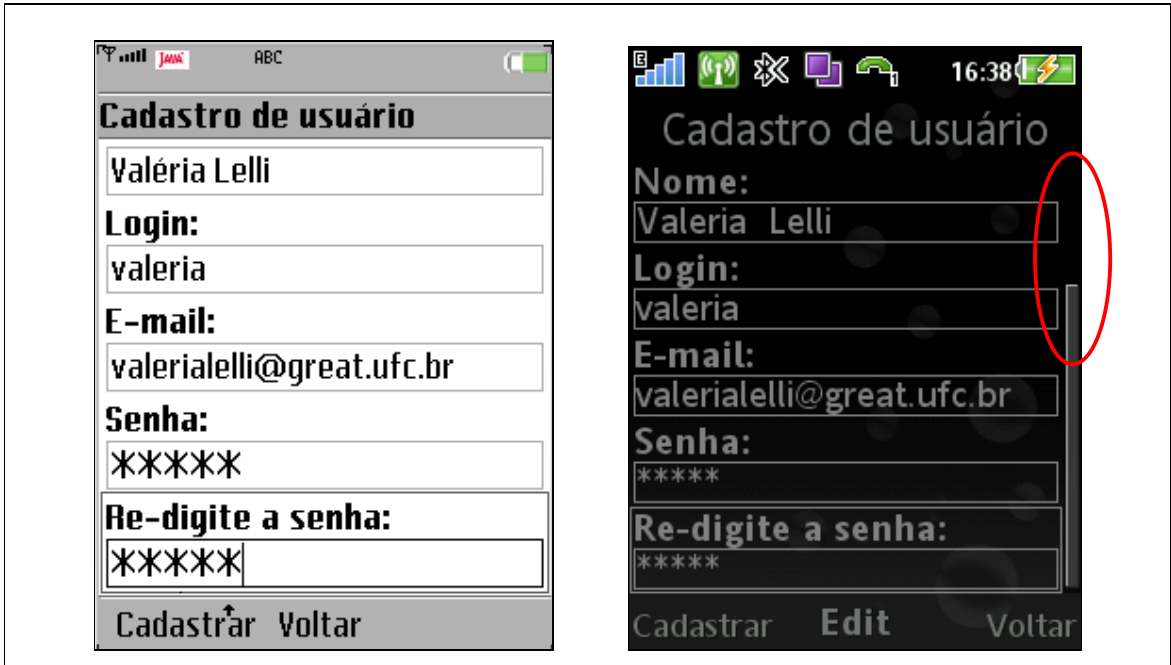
JAVA ABC

Cadastro de usuário

Valéria Lelli

Login:

valeria

E-mail:

valerialelli@great.ufc.br

Senha:

\*\*\*\*\*

Re-digite a senha:

\*\*\*\*\*

Cadastrar Voltar

16:38

Cadastro de usuário

Nome:

Valeria Lelli

Login:

valeria

E-mail:

valerialelli@great.ufc.br

Senha:

\*\*\*\*\*

Re-digite a senha:

\*\*\*\*\*

Cadastrar Edit Voltar